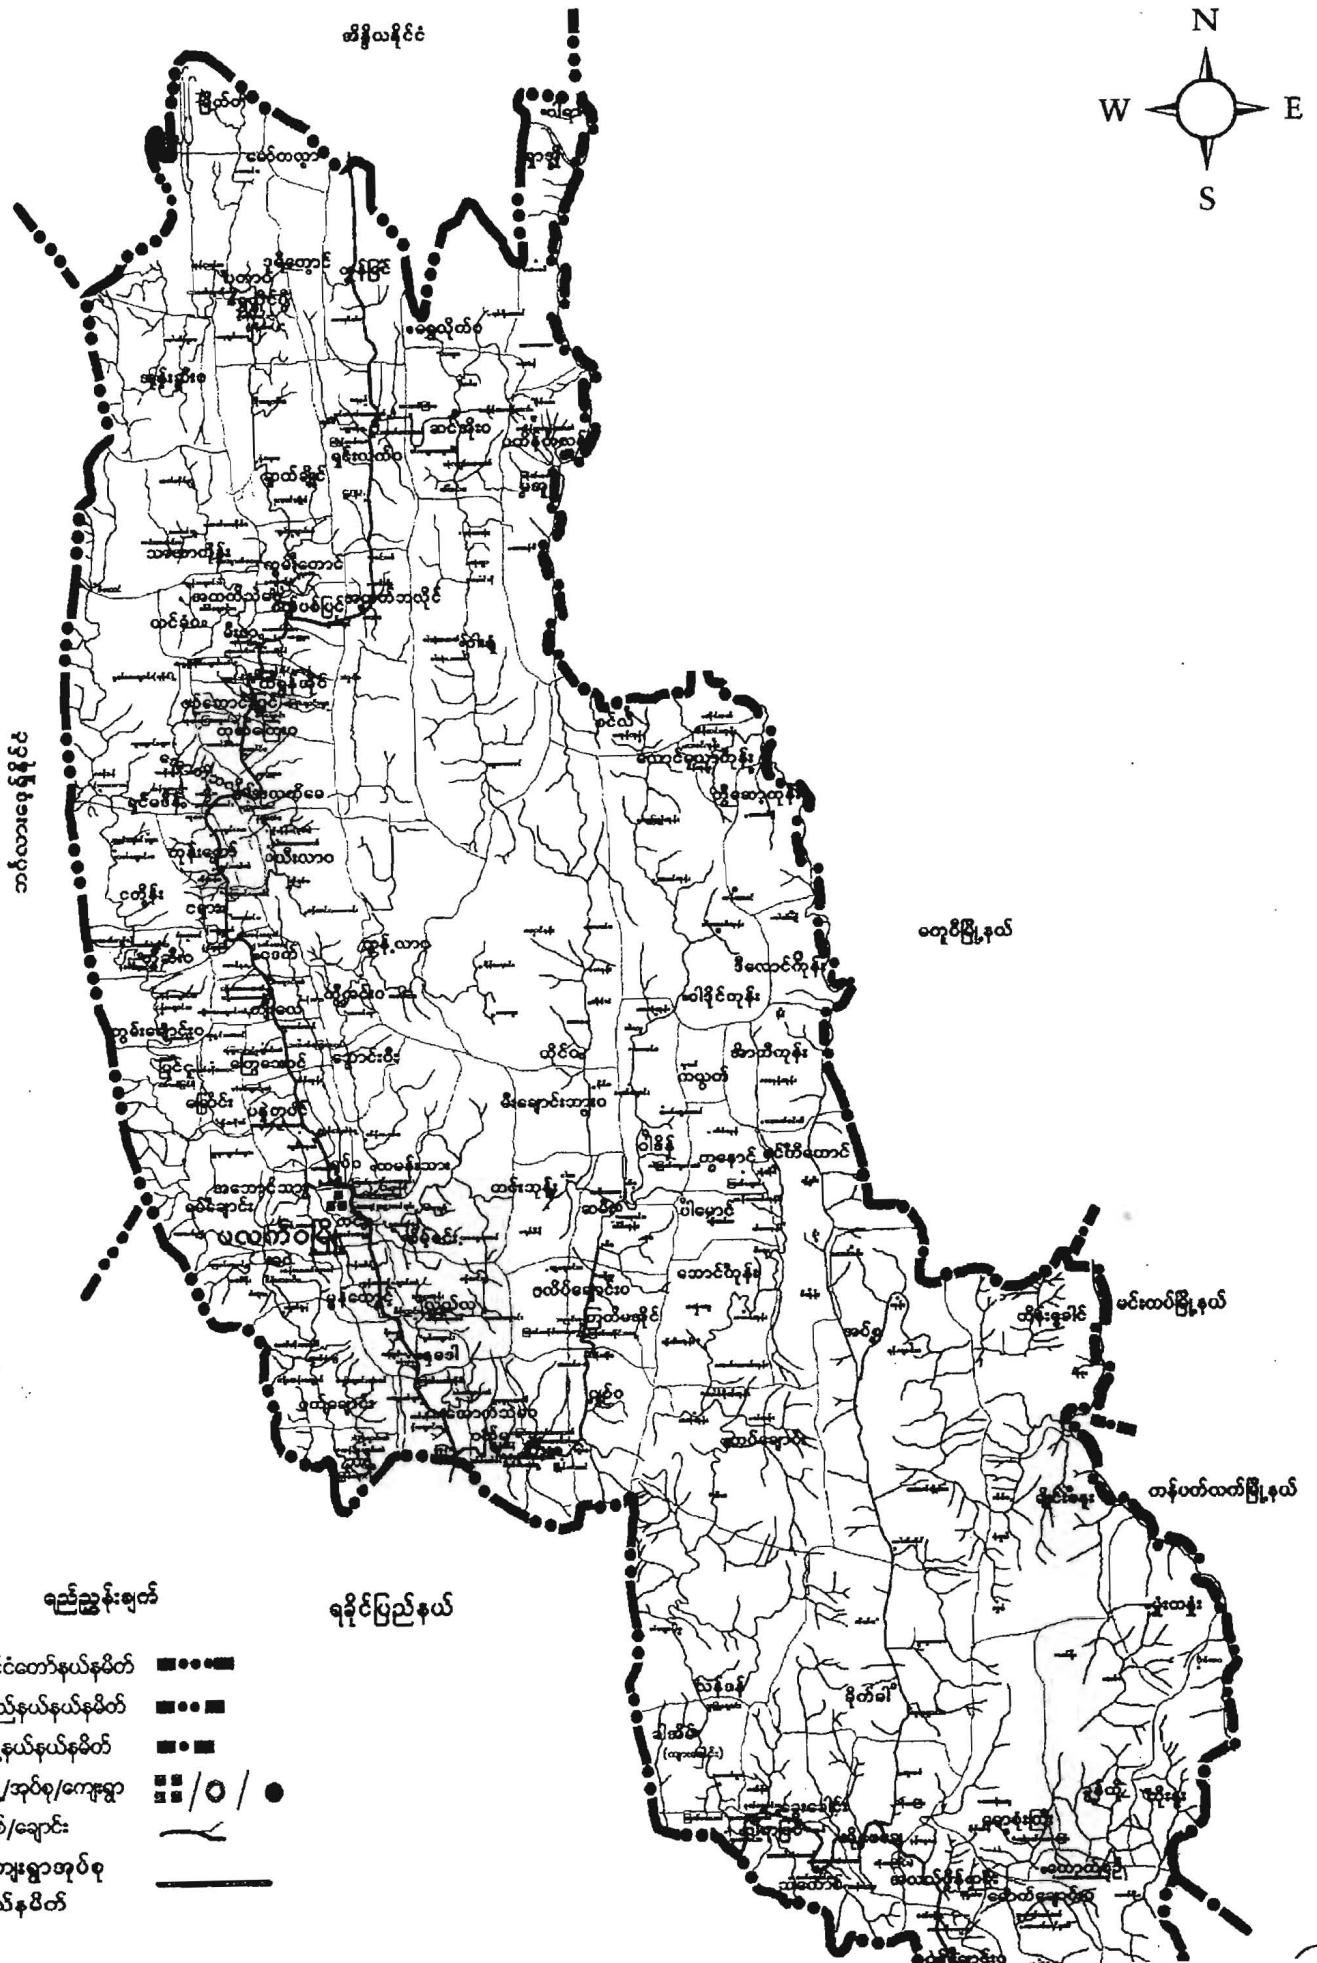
N
W
E
S

အိန္ဒိယနိုင်ငံ

ဘင်္ဂလားဒေ့ရှ်နိုင်ငံ

မကွေးတိုင်း

ရခိုင်ပြည်နယ်

မင်းတပ်မြို့နယ်

တန့်ဆိပ်သောင်နိုင်ငံ

ပလက်ဝ

ညွှန်းချက်

ငံတော်နယ်နိမိတ်
ည်နယ်နယ်နိမိတ်
နယ်နယ်နိမိတ်
/အုပ်စု/ကျေးရွာ
ဝ်/ချောင်း
ကျေးရွာအုပ်စု
ယ်နိမိတ်